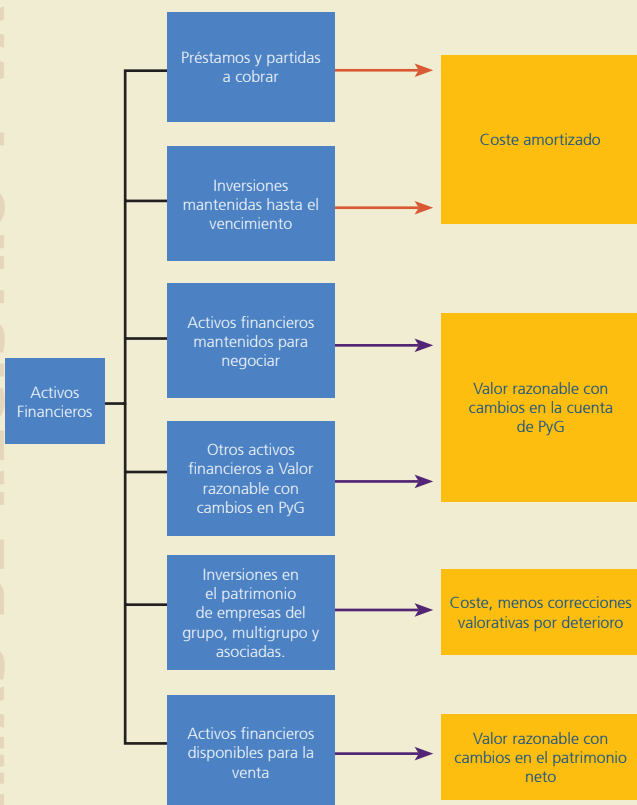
Activos Financieros

Préstamos y partidas a cobrar

Inversiones mantenidas hasta el vencimiento

Coste amortizado

Activos financieros mantenidos para negociar

Otros activos financieros a Valor razonable con cambios en PyG

Valor razonable con cambios en la cuenta de PyG

Inversiones en el patrimonio de empresas del grupo, multigrupo y asociadas.

Coste, menos correcciones valorativas por deterioro

Activos financieros disponibles para la venta

Valor razonable con cambios en el patrimonio neto